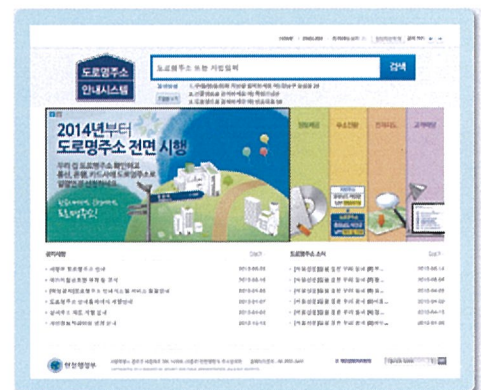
도로명주소 안내시스템

도로명주소 또는 지번입력

검색

2014년부터 도로명주소 전면 시행

우리 집 도로명주소 확인하고 통신, 은행, 카드사에 도로명주소로 알려주세요

공지사항

도로명주소 소식

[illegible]

안전행정부